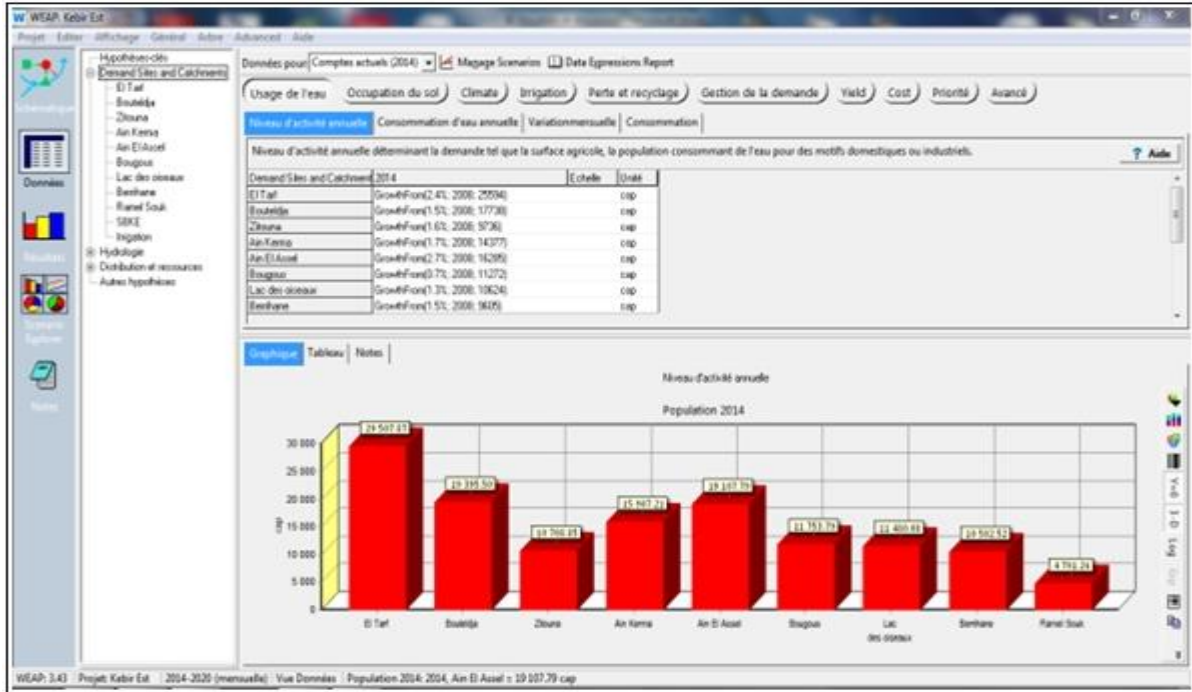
WEAP: Kebir Est

Projet Editer Affichage Général Arbre Advanced Aide

Schematique

Données

Résultats

Scénario Explorer

Notes

Hypothèses-clés
Demand Sites and Catchments
El Taraf
Bouteldja
Zitouna
Ain Kerma
Ain El Assel
Bougous
Lac des oiseaux
Benhane
Ramel Souk
SBKE
Irrigation
Hydrologie
Distribution et ressources
Autres hypothèses

Données pour: Comptes actuels (2014) Mappage Scenarios Data Expressions Report

Usage de l'eau | Occupation du sol | Climate | Irrigation | Perte et recyclage | Gestion de la demande | Yield | Cost | Priorité | Avancé

Niveau d'activité annuelle | Consommation d'eau annuelle | Variationmensuelle | Consommation

Niveau d'activité annuelle déterminant la demande tel que la surface agricole, la population consommant de l'eau pour des motifs domestiques ou industriels.

? Aide

| Demand Sites and Catchments | 2014 | Echelle | Unité |
|---|---|---|---|
| El Taf | GrowthFrom(2.4%; 2008; 25594) | | cap |
| Bouteldja | GrowthFrom(1.5%; 2008; 17738) | | cap |
| Zitouna | GrowthFrom(1.6%; 2008; 9736) | | cap |
| Ain Kerma | GrowthFrom(1.7%; 2008; 14377) | | cap |
| Ain El Assel | GrowthFrom(2.7%; 2008; 16285) | | cap |
| Bougous | GrowthFrom(0.7%; 2008; 11272) | | cap |
| Lac des oiseaux | GrowthFrom(1.3%; 2008; 10624) | | cap |
| Benhane | GrowthFrom(1.5%; 2008; 9605) | | cap |

Graphique | Tableau | Notes

Niveau d'activité annuelle

Population 2014

29 507.07
19 395.50
10 760.05
15 867.21
19 107.79
11 753.79
11 480.01
10 502.52
4 791.24

30 000
25 000
20 000
15 000
10 000
5 000
0

cap

El Tarf
Bouteldja
Zitouna
Ain Kerma
Ain El Assel
Bougous
Lac des oiseaux
Benhane
Ramel Souk

Y=0
3-D
Log

WEAP: 3.43 | Projet: Kebir Est | 2014-2020 (mensuelle) | Vue Données | Population 2014: 2014, Ain El Assel = 19 107.79 cap